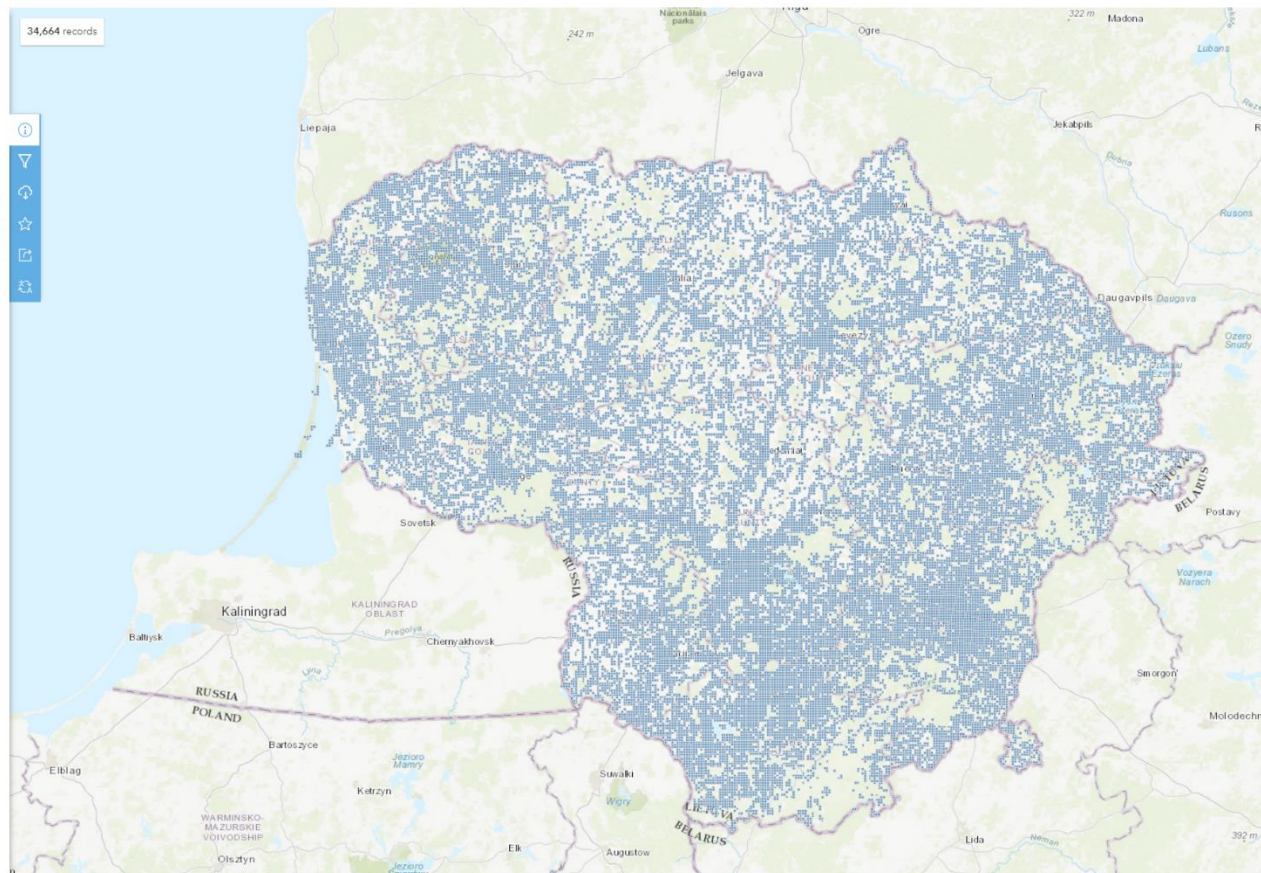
34,664 records

Nacionālais parks

Rīga

322 m

Madona

242 m

Ogre

Lubāns

Jelgava

Liepaja

Jekabpils

Daugava

Rusons

Daugavpils Daugava

Ozero Sludy

LIETUVA

BELARUS

Postavy

Sovetsk

RUSSIA

Vozyera Narach

Kaliningrad

KALININGRAD OBLAST

Pregolya

Chernyakhovsk

Baltiysk

Smorgon'

RUSSIA

POLAND

Molodechn

Bartoszyce

Jezioro Mamry

Elblag

Ketrzyn

Suwalki

Wigry

WARMINSKO-MAZURSKIE VOIVODSHIP

LIETUVA

BELARUS

Lida

Neman

392 m

Olsztyn

Jezioro

Elk

Augustow